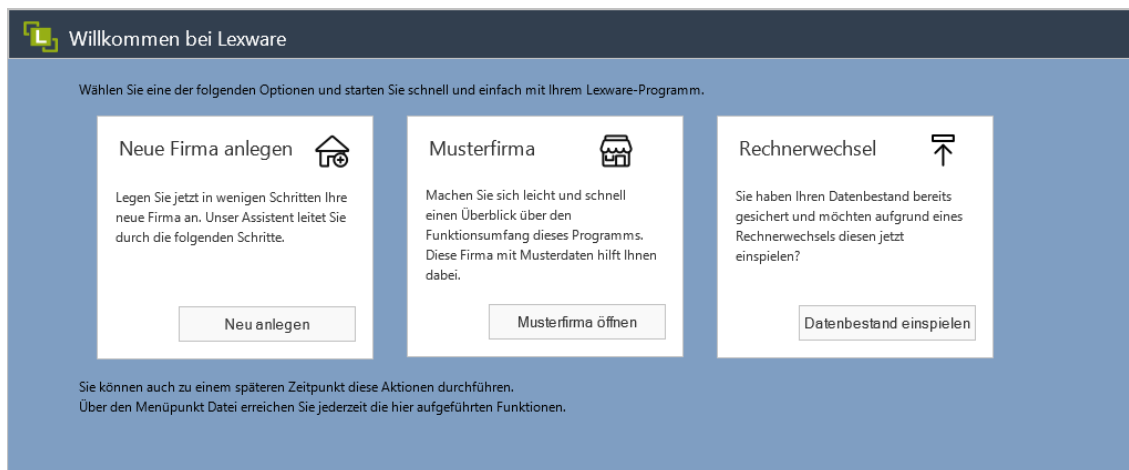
Willkommen bei Lexware

Wählen Sie eine der folgenden Optionen und starten Sie schnell und einfach mit Ihrem Lexware-Programm.

Neue Firma anlegen

Legen Sie jetzt in wenigen Schritten Ihre neue Firma an. Unser Assistent leitet Sie durch die folgenden Schritte.

Neu anlegen

Musterfirma

Machen Sie sich leicht und schnell einen Überblick über den Funktionsumfang dieses Programms. Diese Firma mit Musterdaten hilft Ihnen dabei.

Musterfirma öffnen

Rechnerwechsel

Sie haben Ihren Datenbestand bereits gesichert und möchten aufgrund eines Rechnerwechsels diesen jetzt einspielen?

Datenbestand einspielen

Sie können auch zu einem späteren Zeitpunkt diese Aktionen durchführen.
Über den Menüpunkt Datei erreichen Sie jederzeit die hier aufgeführten Funktionen.